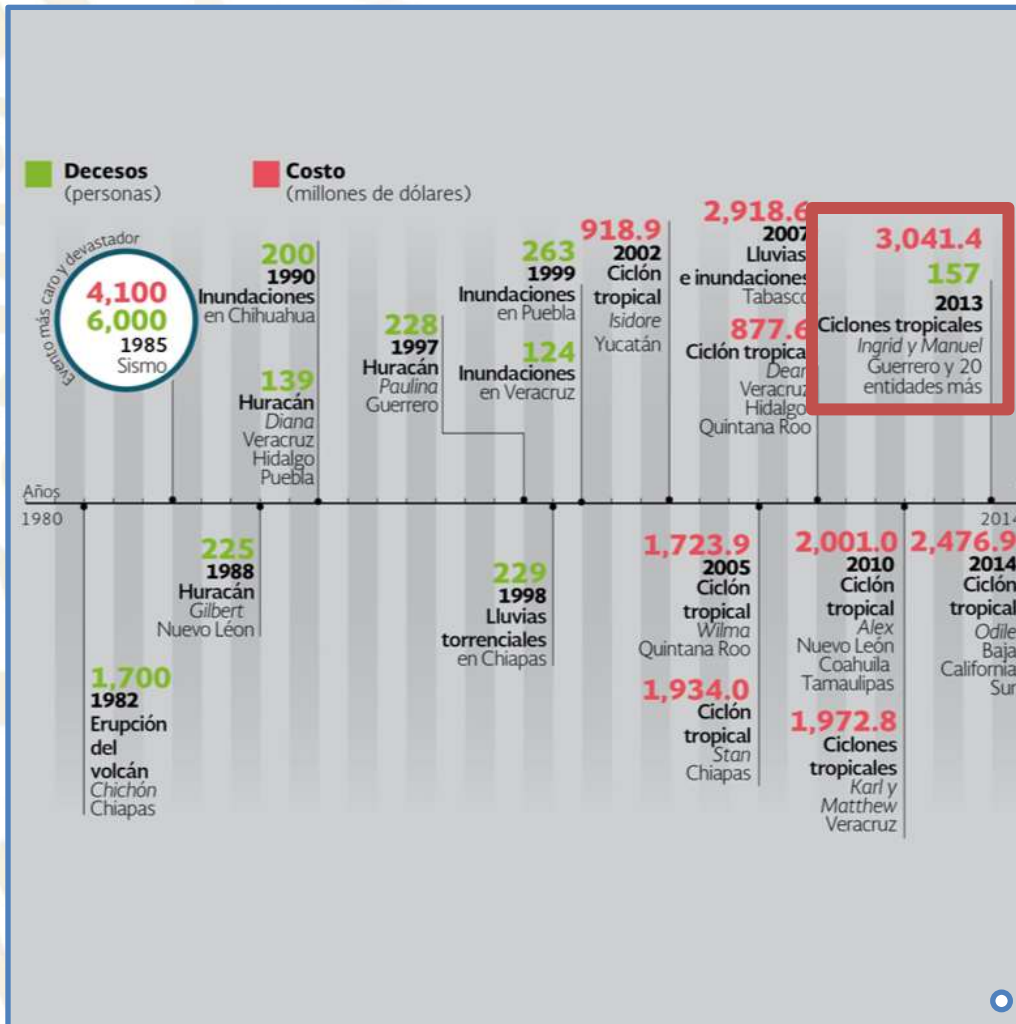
Decesos
(personas)

Costo
(millones de dólares)

Evento más caro y devastador
4,100
6,000
1985
Sismo

200
1990
Inundaciones
en Chihuahua

139
Huracán
Diana
Veracruz
Hidalgo
Puebla

228
1997
Huracán
Paulina
Guerrero

263
1999
Inundaciones
en Puebla

124
Inundaciones
en Veracruz

918.9
2002
Ciclón
tropical
Isidore
Yucatán

2,918.6
2007
Lluvias
e inundaciones
Tabasco

877.6
Ciclón tropical
Dean
Veracruz
Hidalgo
Quintana Roo

3,041.4
157
2013
Ciclones tropicales
Ingrid y Manuel
Guerrero y 20
entidades más

Años
1980

2014

1,700
1982
Erupción
del
volcán
Chichón
Chiapas

225
1988
Huracán
Gilbert
Nuevo León

229
1998
Lluvias
torrenciales
en Chiapas

1,723.9
2005
Ciclón
tropical
Wilma
Quintana Roo

1,934.0
Ciclón
tropical
Stan
Chiapas

2,001.0
2010
Ciclón
tropical
Alex
Nuevo León
Coahuila
Tamaulipas

1,972.8
Ciclones
tropicales
Karl y
Matthew
Veracruz

2,476.9
2014
Ciclón
tropical
Odile
Baja
California
Sur